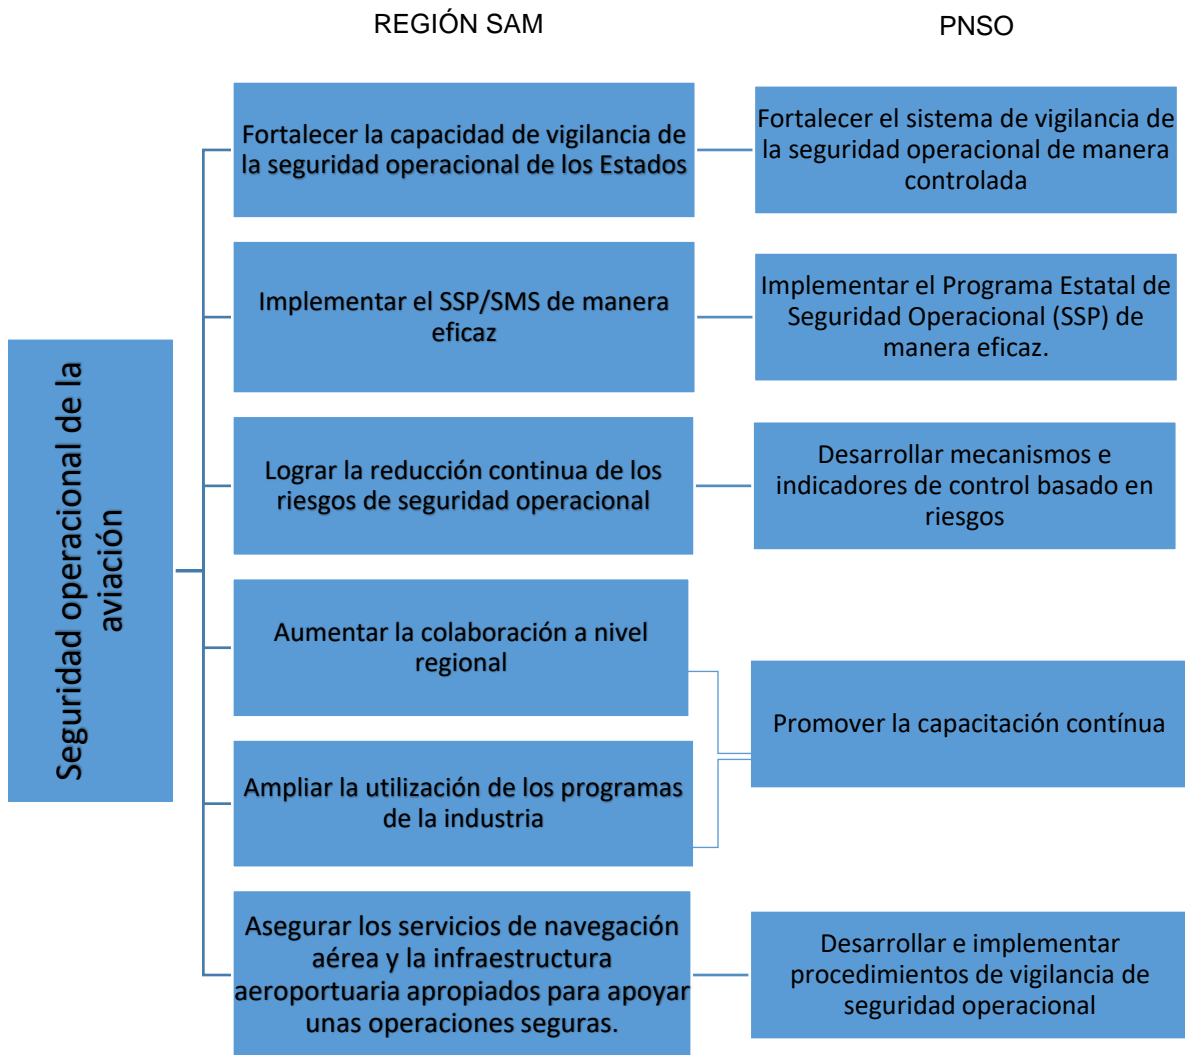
REGIÓN SAM

PNSO

Seguridad operacional de la aviación

Fortalecer la capacidad de vigilancia de la seguridad operacional de los Estados

Fortalecer el sistema de vigilancia de la seguridad operacional de manera controlada

Implementar el SSP/SMS de manera eficaz

Implementar el Programa Estatal de Seguridad Operacional (SSP) de manera eficaz.

Lograr la reducción continua de los riesgos de seguridad operacional

Desarrollar mecanismos e indicadores de control basado en riesgos

Aumentar la colaboración a nivel regional

Ampliar la utilización de los programas de la industria

Promover la capacitación contínua

Asegurar los servicios de navegación aérea y la infraestructura aeroportuaria apropiados para apoyar unas operaciones seguras.

Desarrollar e implementar procedimientos de vigilancia de seguridad operacional